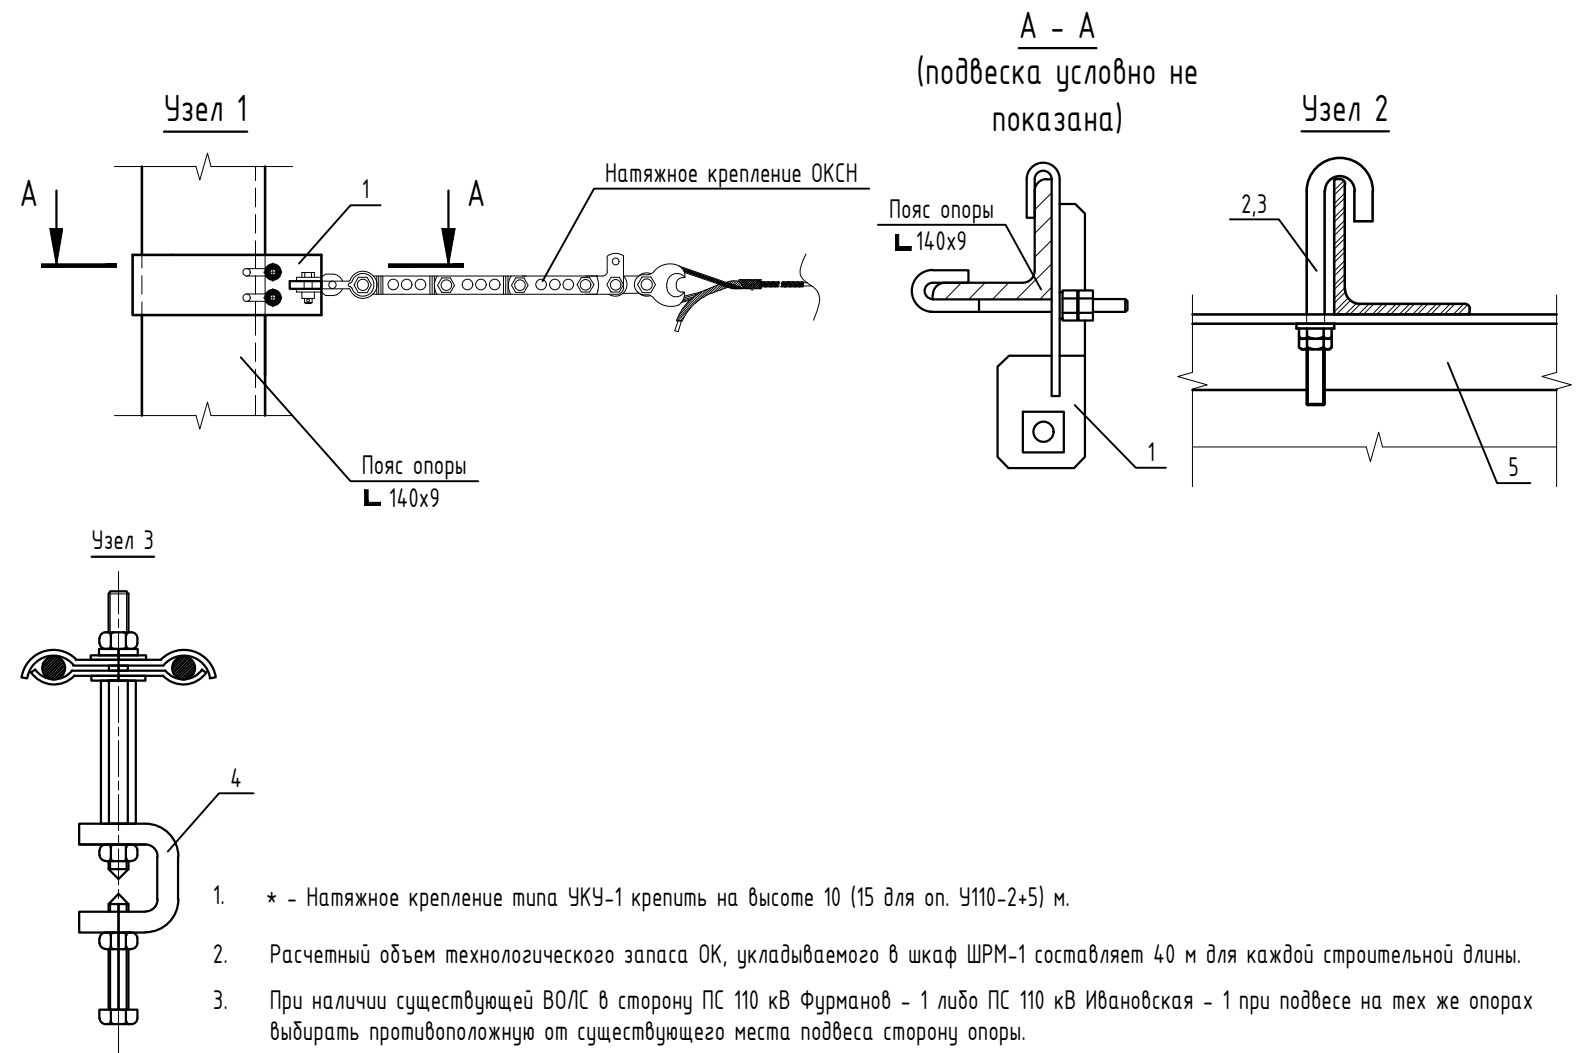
Узел 1

A

1

A

Натяжное крепление ОКСН

Пояс опоры
$\llcorner$ 140х9

A – A
(подвеска условно не показана)

Пояс опоры
$\llcorner$ 140х9

1

Узел 2

2,3

5

Узел 3

4

1. * – Натяжное крепление типа УКУ-1 крепить на высоте 10 (15 для оп. У110-2+5) м.

2. Расчетный объем технологического запаса ОК, укладываемого в шкаф ШРМ-1 составляет 40 м для каждой строительной длины.

3. При наличии существующей ВОЛС в сторону ПС 110 кВ Фурманов – 1 либо ПС 110 кВ Ивановская – 1 при подвесе на тех же опорах выбирать противоположную от существующего места подвеса сторону опоры.